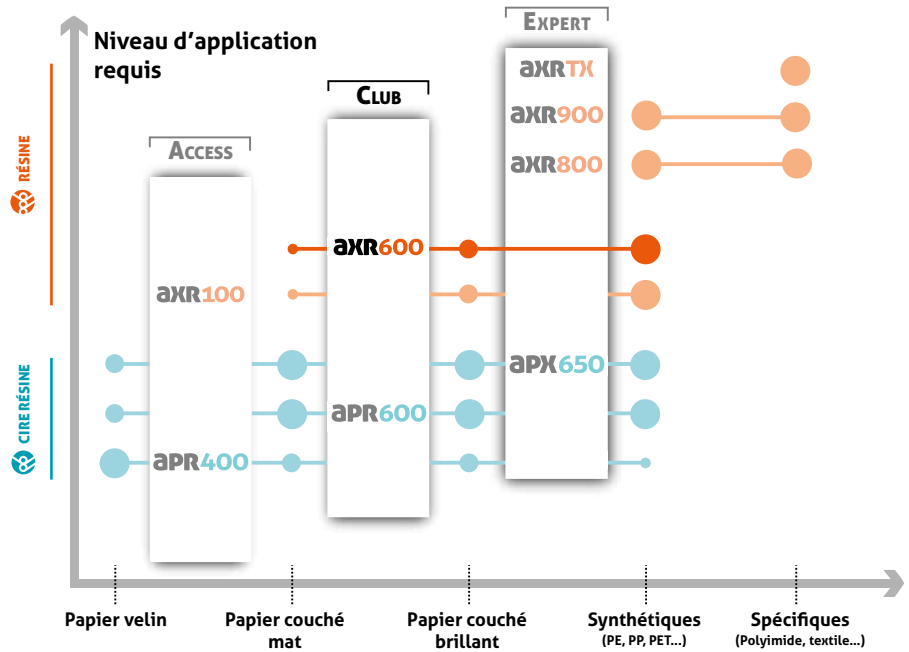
Niveau d'application requis

RÉSINE

CIRE RÉSINE

ACCESS

CLUB

EXPERT

axrTX

axr900

axr800

axr600

axr100

apx650

apr600

apr400

Papier velin

Papier couché mat

Papier couché brillant

Synthétiques (PE, PP, PET...)

Spécifiques (Polyimide, textile...)